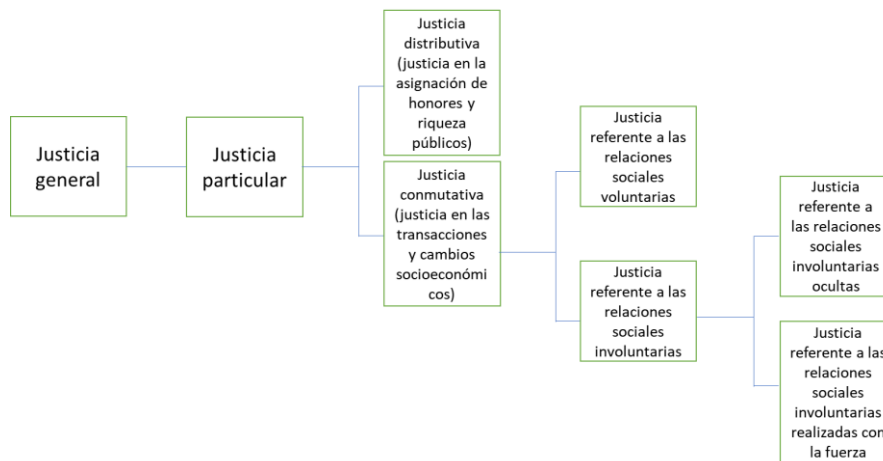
Justicia general

Justicia particular

Justicia distributiva (justicia en la asignación de honores y riqueza públicos)

Justicia conmutativa (justicia en las transacciones y cambios socioeconómi cos)

Justicia referente a las relaciones sociales voluntarias

Justicia referente a las relaciones sociales involuntarias

Justicia referente a las relaciones sociales involuntarias ocultas

Justicia referente a las relaciones sociales involuntarias realizadas con la fuerza